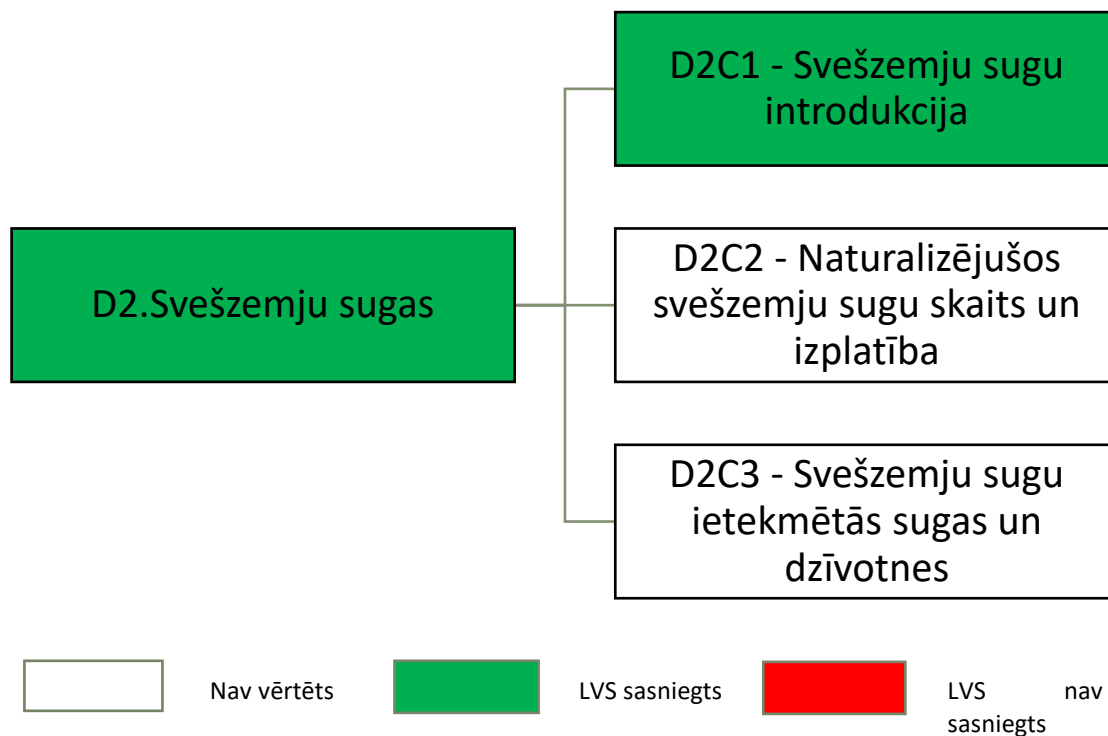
D2.Svešzemju sugas

D2C1 - Svešzemju sugu introdukcija

D2C2 - Naturalizējušos svešzemju sugu skaits un izplatība

D2C3 - Svešzemju sugu ietekmētās sugas un dzīvotnes

Nav vērtēts

LVS sasniegts

LVS nav sasniegts